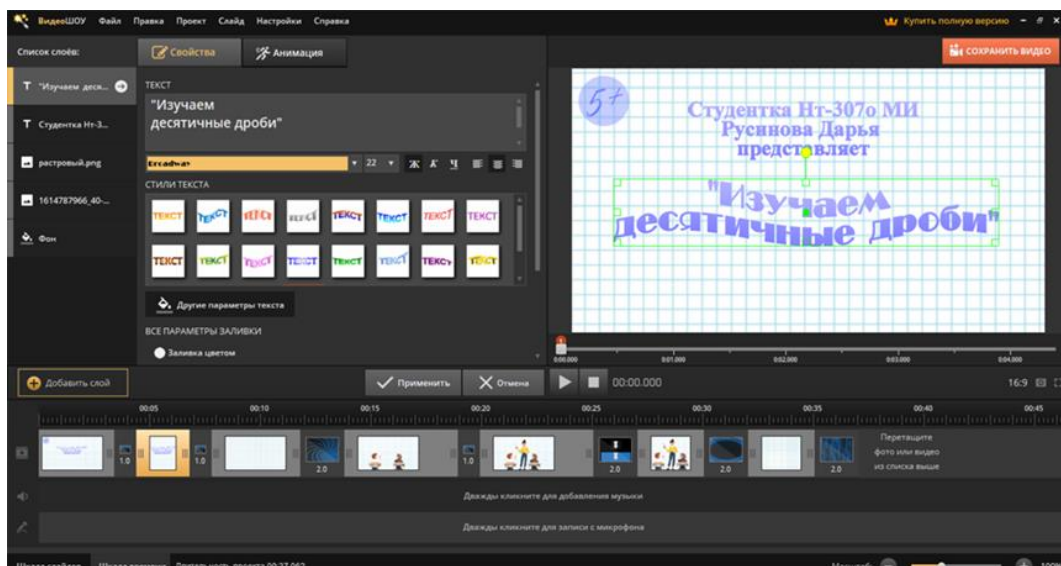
ВидеоШОУ Файл Правка Проект Слайд Настройки Справка

Купить полную версию

Список слоёв:

Свойства

Анимация

СОХРАНИТЬ ВИДЕО

T "Изучаем деся...

T Студентка Нт-3...

растровый.png

1614787966_40-...

Фон

ТЕКСТ

"Изучаем
десятичные дроби"

Broadway

22

Ж К Ч

СТИЛИ ТЕКСТА

ТЕКСТ ТЕКСТ ТЕКСТ ТЕКСТ ТЕКСТ ТЕКСТ ТЕКСТ ТЕКСТ

ТЕКСТ ТЕКСТ ТЕКСТ ТЕКСТ ТЕКСТ ТЕКСТ ТЕКСТ ТЕКСТ

Другие параметры текста

ВСЕ ПАРАМЕТРЫ ЗАЛИВКИ

Заливка цветом

5+

Студентка Нт-307о МИ
Руснова Дарья
представляет

"Изучаем
десятичные дроби"

0:00.000 0:01.000 0:02.000 0:03.000 0:04.000

Добавить слой

Применить

Отмена

00:00.000

16:9

00:05 00:10 00:15 00:20 00:25 00:30 00:35 00:40 00:45

1.0 1.0 2.0 1.0 2.0 2.0 2.0

Перетащите фото или видео из списка выше

Дважды кликните для добавления музыки

Дважды кликните для записи с микрофона

Шкала слайдов Шкала времени Длительность проекта 00:37.062

Масштаб

100